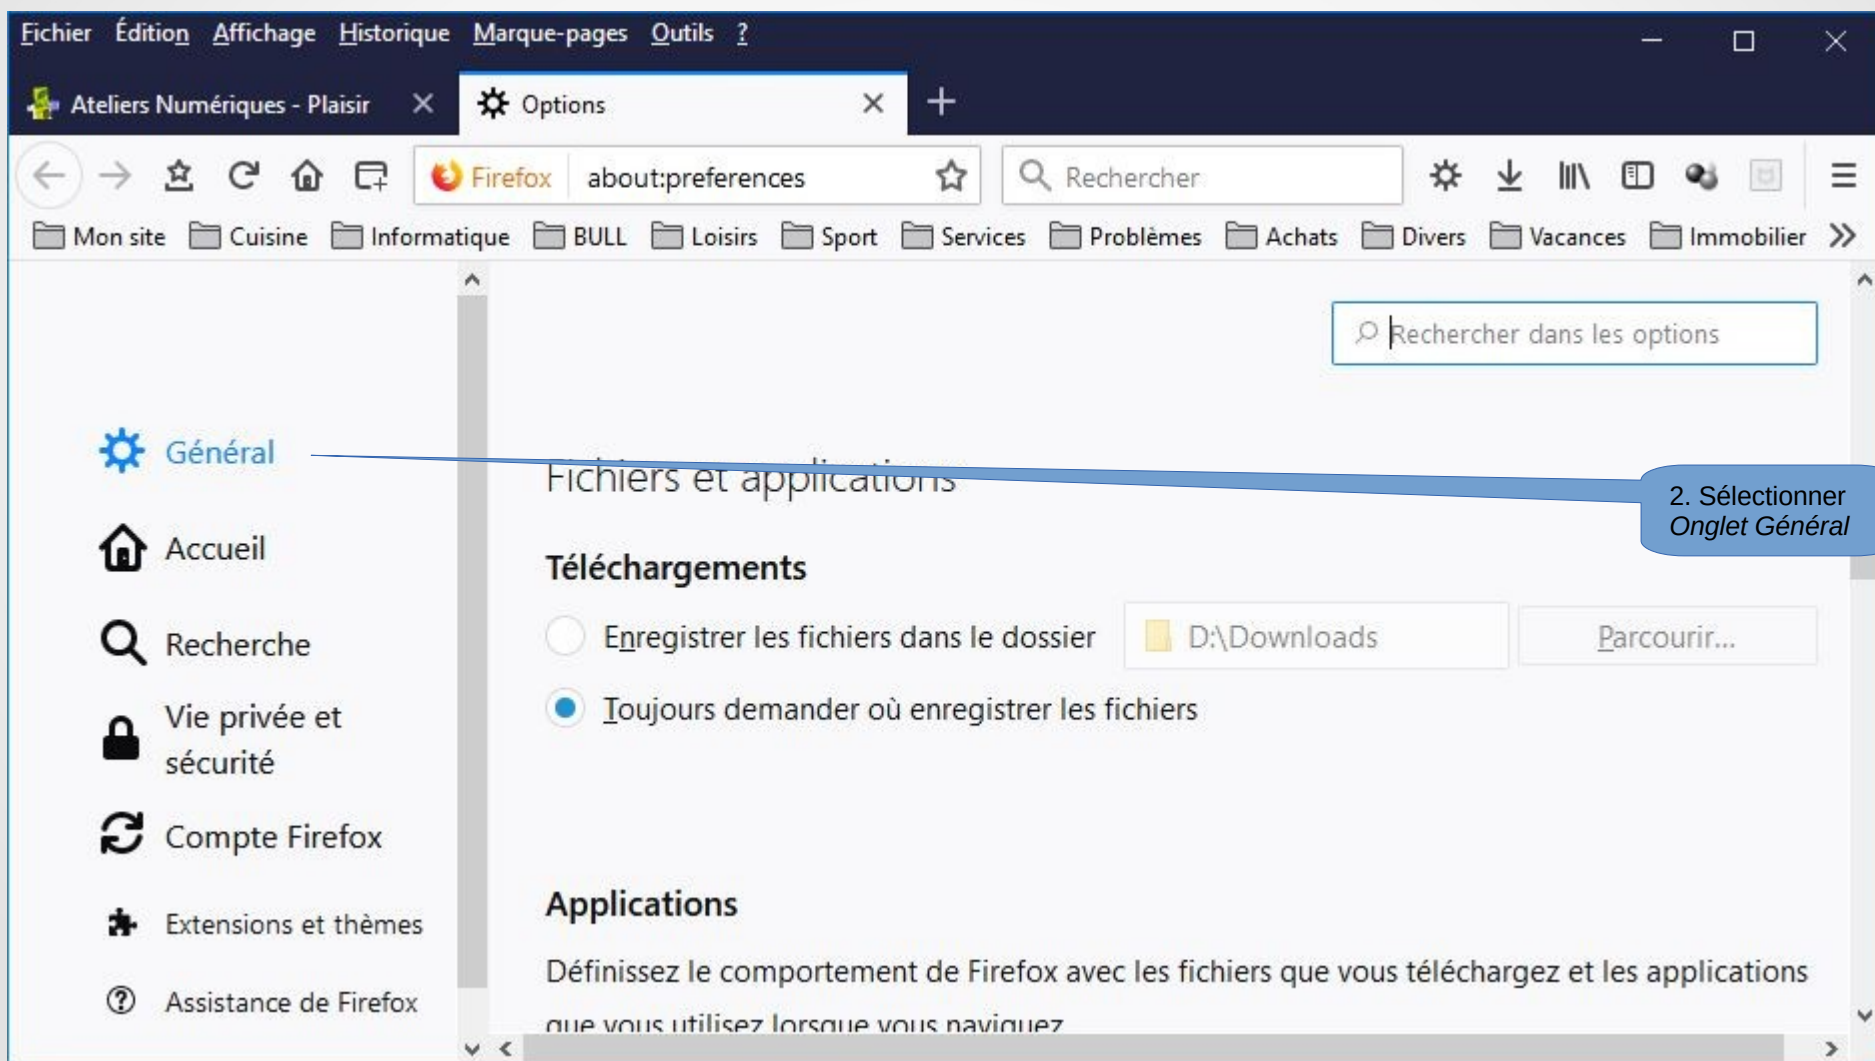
Fichier Édition Affichage Historique Marque-pages Outils ?

Ateliers Numériques - Plaisir
Options

Firefox about:preferences
Rechercher

Mon site Cuisine Informatique BULL Loisirs Sport Services Problèmes Achats Divers Vacances Immobilier

Rechercher dans les options

Général
Accueil
Recherche
Vie privée et sécurité
Compte Firefox
Extensions et thèmes
Assistance de Firefox

Fichiers et applications

2. Sélectionner Onglet Général

Téléchargements

Enregistrer les fichiers dans le dossier D:\Downloads Parcourir...

Toujours demander où enregistrer les fichiers

Applications

Définissez le comportement de Firefox avec les fichiers que vous téléchargez et les applications que vous utilisez lorsque vous naviguez